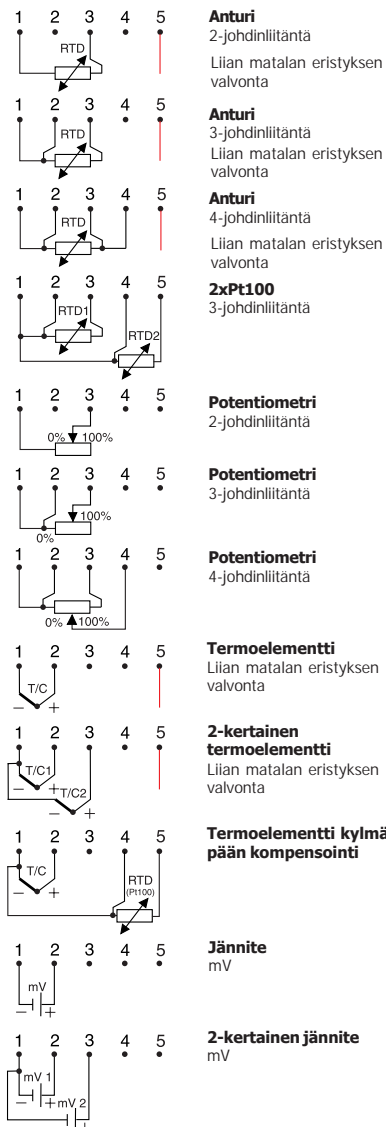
1 2 3 4 5
RTD

**Anturi**
2-johdinliitäntä

Liian matalan eristyksen valvonta

1 2 3 4 5
RTD

**Anturi**
3-johdinliitäntä
Liian matalan eristyksen valvonta

1 2 3 4 5
RTD

**Anturi**
4-johdinliitäntä
Liian matalan eristyksen valvonta

1 2 3 4 5
RTD1
RTD2

**2xPt100**
3-johdinliitäntä

1 2 3 4 5
0% 100%

**Potentiometri**
2-johdinliitäntä

1 2 3 4 5
100%
0%

**Potentiometri**
3-johdinliitäntä

1 2 3 4 5
0% 100%

**Potentiometri**
4-johdinliitäntä

1 2 3 4 5
T/C
– +

**Termoelementti**
Liian matalan eristyksen valvonta

1 2 3 4 5
T/C1
– + T/C2
– +

**2-kertainen termoelementti**
Liian matalan eristyksen valvonta

1 2 3 4 5
T/C
– +
RTD
(Pt100)

**Termoelementti kylmä pään kompensointi**

1 2 3 4 5
mV
– +

**Jännite**
mV

1 2 3 4 5
mV 1
– + mV 2
– +

**2-kertainen jännite**
mV